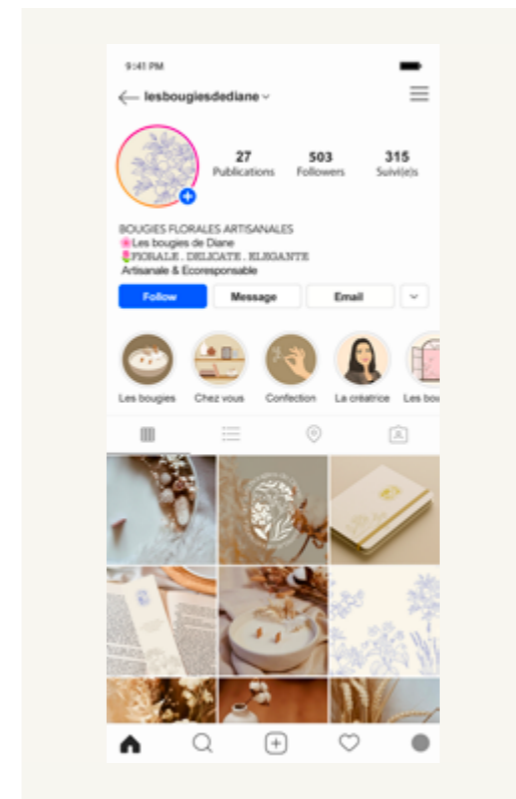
9:41 PM

lesbougiesdediane

27
Publications

503
Followers

315
Suivi(e)s

BOUGIES FLORALES ARTISANALES
Les bougies de Diane
FLORALE . DELICATE . ELEGANTE
Artisanale & Ecoresponsable

Follow
Message
Email

Les bougies
Chez vous
Confection
La créatrice
Les bo